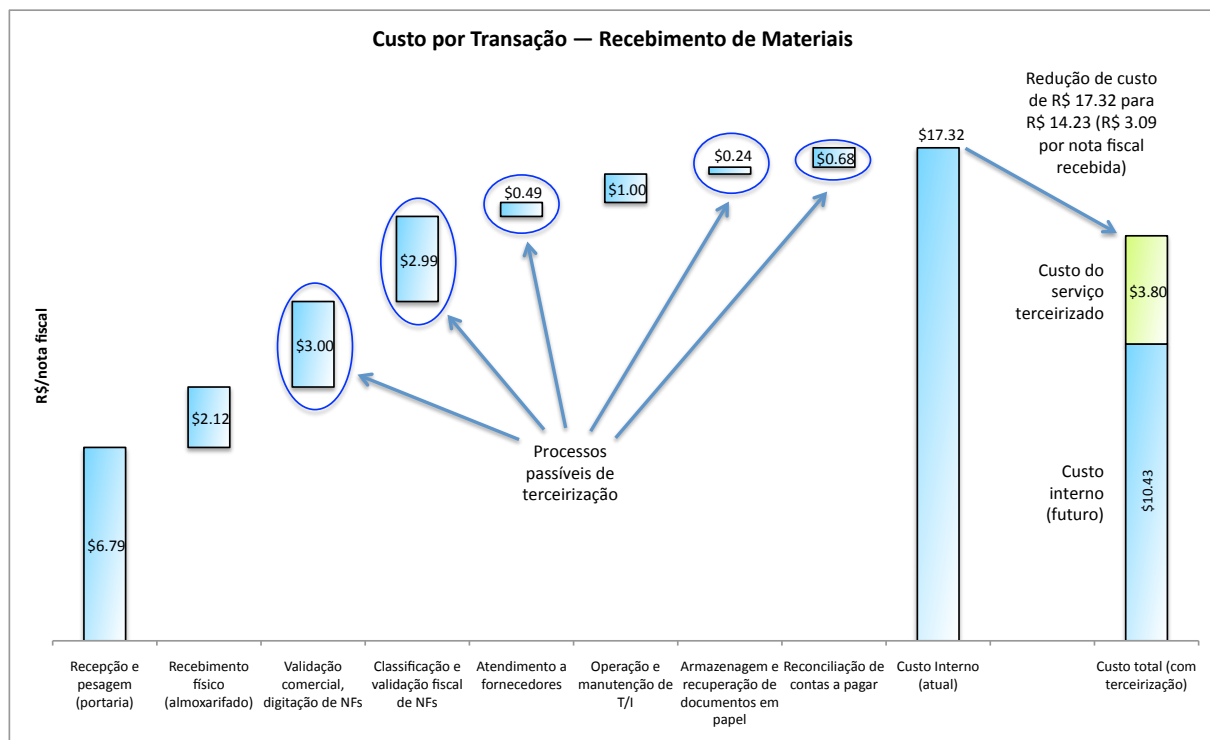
Custo por Transação — Recebimento de Materiais

R$/nota fiscal

Redução de custo de R$ 17.32 para R$ 14.23 (R$ 3.09 por nota fiscal recebida)

$6.79

$2.12

$3.00

$2.99

$0.49

$1.00

$0.24

$0.68

$17.32

Custo do serviço terceirizado

$3.80

Custo interno (futuro)

$10.43

Processos passíveis de terceirização

Recepção e pesagem (portaria)

Recebimento físico (almoxarifado)

Validação comercial, digitação de NFs

Classificação e validação fiscal de NFs

Atendimento a fornecedores

Operação e manutenção de T/I

Armazenagem e recuperação de documentos em papel

Reconciliação de contas a pagar

Custo Interno (atual)

Custo total (com terceirização)